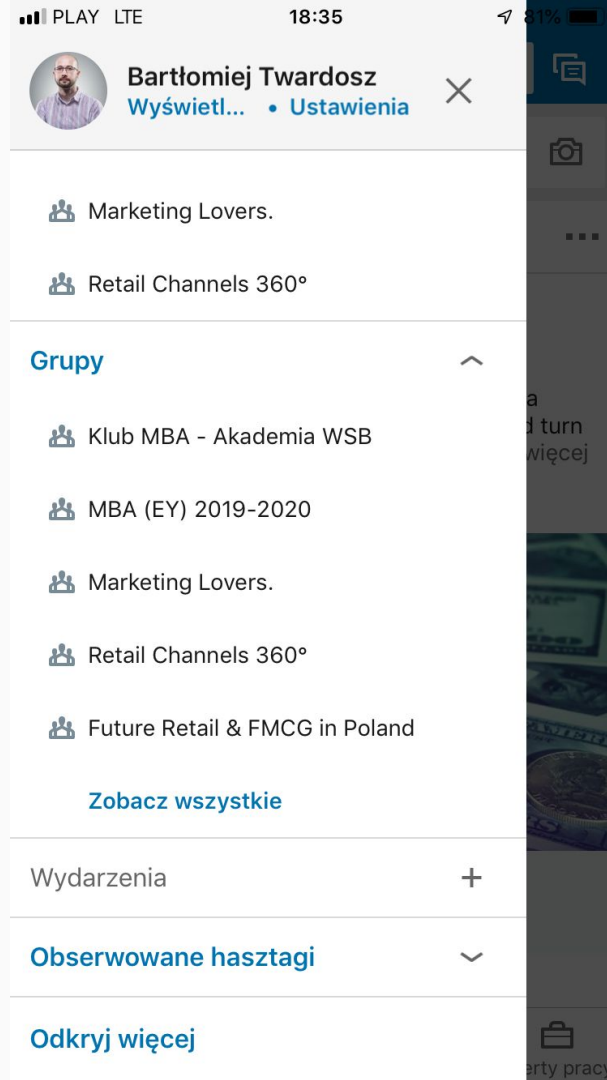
PLAY LTE 18:35 81%

Bartłomiej Twardosz
Wyświetl... • Ustawienia

Marketing Lovers.

Retail Channels 360°

Grupy

Klub MBA - Akademia WSB

MBA (EY) 2019-2020

Marketing Lovers.

Retail Channels 360°

Future Retail & FMCG in Poland

Zobacz wszystkie

Wydarzenia +

Obserwowane hasztagi

Odkryj więcej

a
d turn
więcej

erty prac